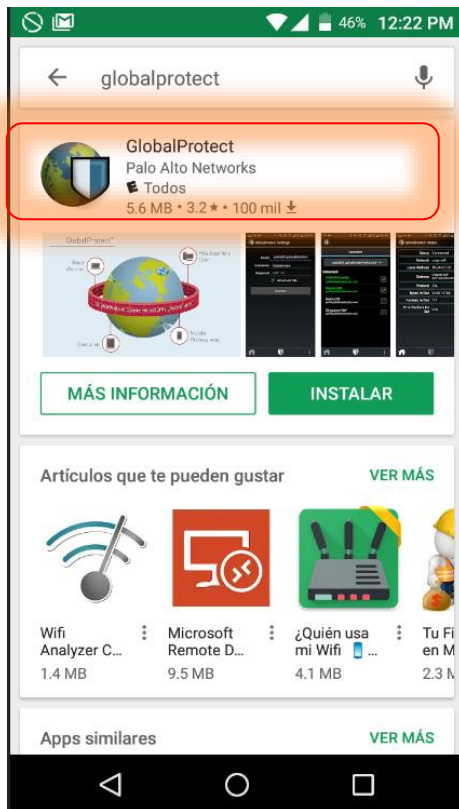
46% 12:22 PM

globalprotect

GlobalProtect
Palo Alto Networks
Todos
5.6 MB • 3.2★ • 100 mil

GlobalProtect

MÁS INFORMACIÓN

INSTALAR

Artículos que te pueden gustar

VER MÁS

Wifi Analyzer C...
1.4 MB

Microsoft Remote D...
9.5 MB

¿Quién usa mi Wifi ...
4.1 MB

Tu Fi en M
2.3 M

Apps similares

VER MÁS